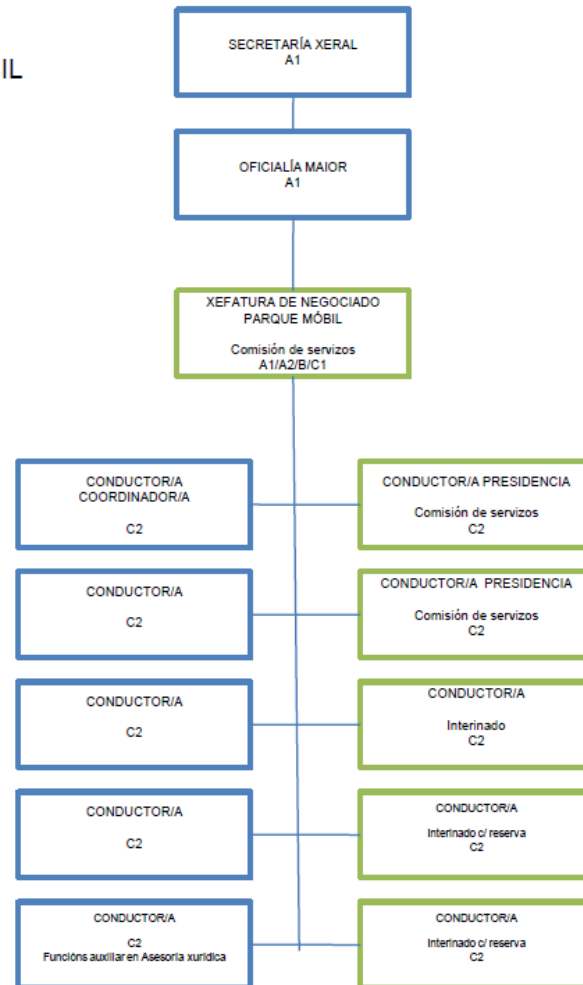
IL

SECRETARÍA XERAL
A1

OFICIALÍA MAIOR
A1

XEFATURA DE NEGOCIADO
PARQUE MÓBIL

Comisión de servizos
A1/A2/B/C1

CONDUCTOR/A
COORDINADOR/A

C2

CONDUCTOR/A PRESIDENCIA

Comisión de servizos
C2

CONDUCTOR/A

C2

CONDUCTOR/A PRESIDENCIA

Comisión de servizos
C2

CONDUCTOR/A

C2

CONDUCTOR/A

Interinado
C2

CONDUCTOR/A

C2

CONDUCTOR/A

Interinado c/ reserva
C2

CONDUCTOR/A

C2
Funcións auxiliar en Asesoría xurídica

CONDUCTOR/A

Interinado c/ reserva
C2